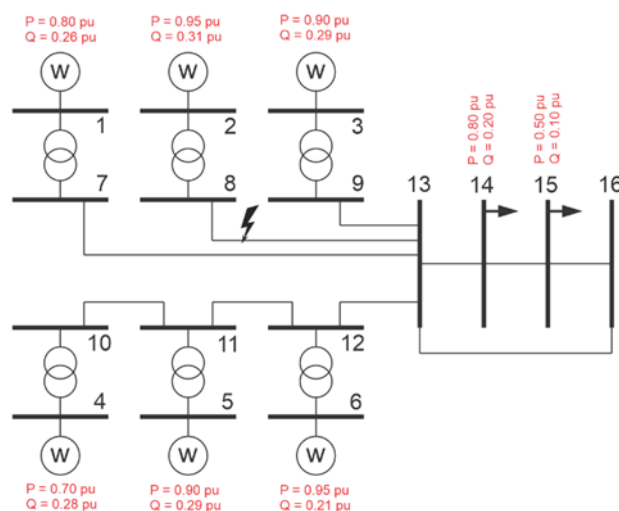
P = 0.80 pu
Q = 0.26 pu

P = 0.95 pu
Q = 0.31 pu

P = 0.90 pu
Q = 0.29 pu

W

W

W

1

2

3

7

8

9

P = 0.80 pu
Q = 0.20 pu

P = 0.50 pu
Q = 0.10 pu

13

14

15

16

10

11

12

4

5

6

W

W

W

P = 0.70 pu
Q = 0.28 pu

P = 0.90 pu
Q = 0.29 pu

P = 0.95 pu
Q = 0.21 pu